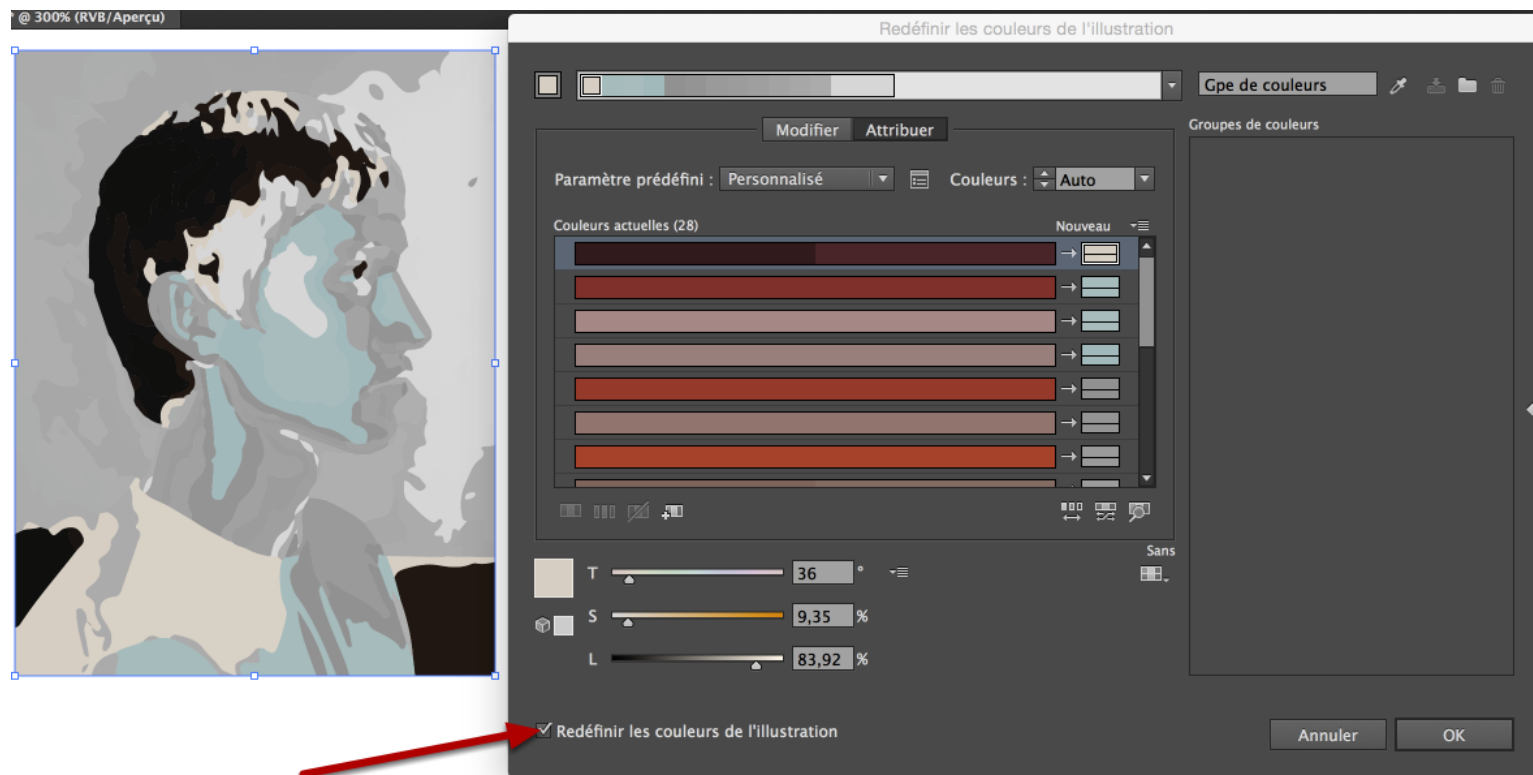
@ 300% (RVB/Aperçu)

Redéfinir les couleurs de l'illustration

Gpe de couleurs

Modifier Attribuer

Groupes de couleurs

Paramètre prédéfini : Personnalisé

Couleurs : Auto

Couleurs actuelles (28)

Nouveau

Sans

T 36 °

S 9,35 %

L 83,92 %

Redéfinir les couleurs de l'illustration

Annuler

OK